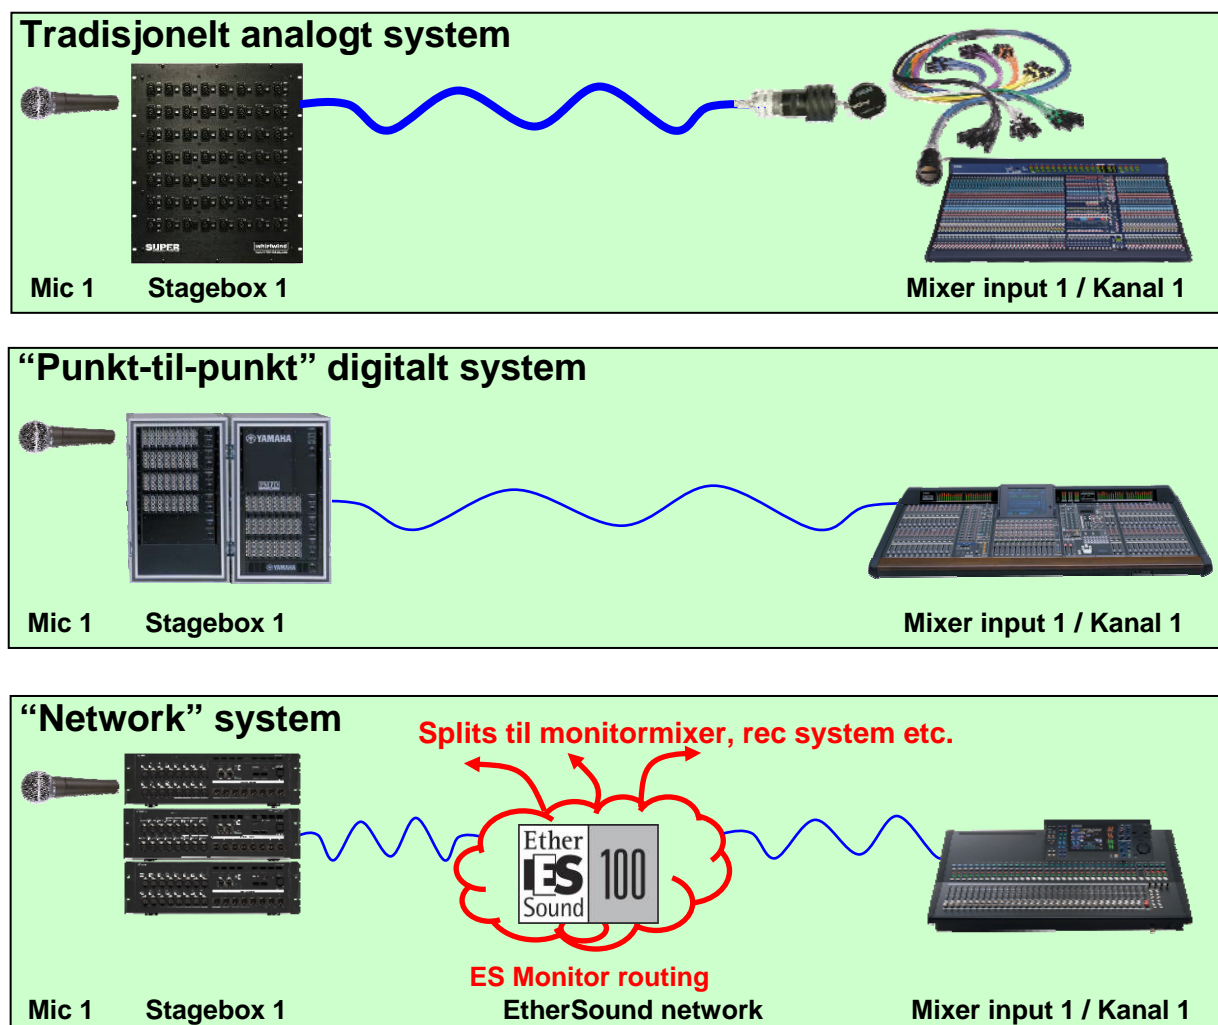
Tradisjonelt analogt system

SUPER

whirlwind

Mic 1 Stagebox 1 Mixer input 1 / Kanal 1

“Punkt-til-punkt” digitalt system

YAMAHA

YAMAHA

Mic 1 Stagebox 1 Mixer input 1 / Kanal 1

“Network” system

Splits til monitormixer, rec system etc.

Ether ES Sound 100

ES Monitor routing

Mic 1 Stagebox 1 EtherSound network Mixer input 1 / Kanal 1